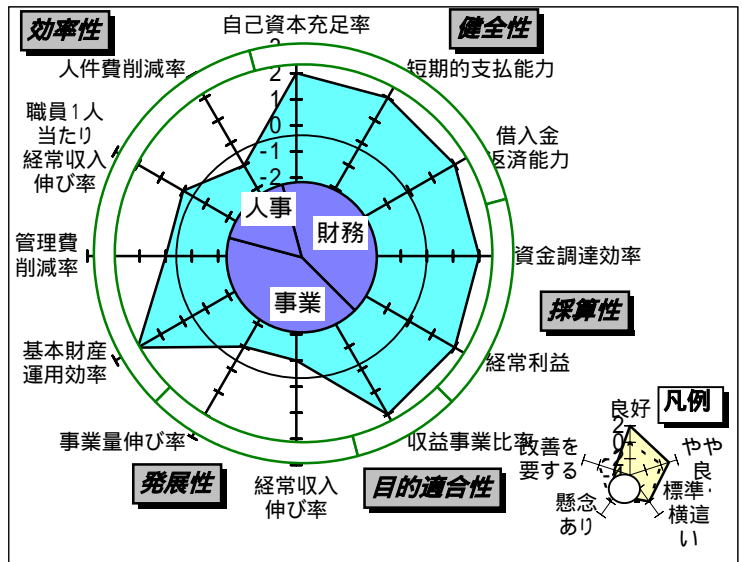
効率性

自己資本充足率

健全性

人件費削減率

短期的支払能力

職員1人当たり経常収入伸び率

借入金返済能力

2
1
0
-1
-2

人事

財務

管理費削減率

資金調達効率

採算性

事業

基本財産運用効率

経常利益

事業量伸び率

収益事業比率

発展性

経常収入伸び率

目的適合性

凡例

良好

2
0

改善を要する

やや良

懸念あり

標準・横這い